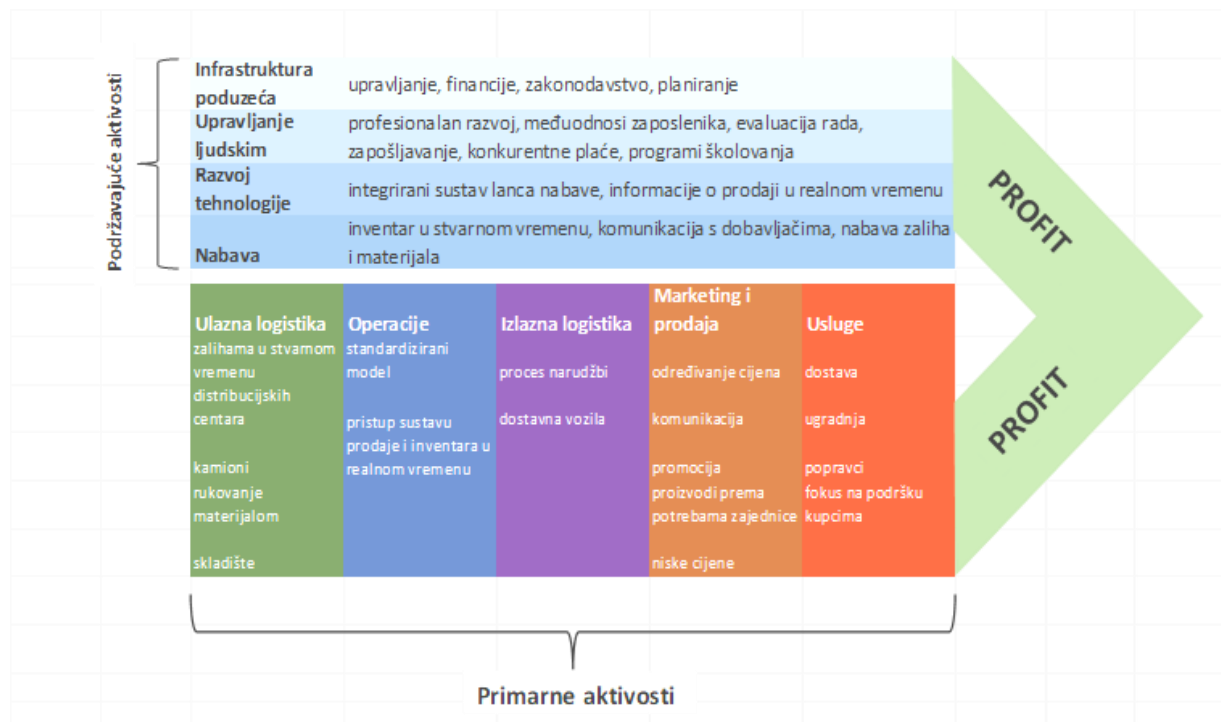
Podržavajuće aktivosti

| | |
|---|---|
| Infrastruktura poduzeća | upravljanje, financije, zakonodavstvo, planiranje |
| Upravljanje ljudskim | profesionalan razvoj, međuodnosi zaposlenika, evaluacija rada, zapošljavanje, konkurentne plaće, programi školovanja |
| Razvoj tehnologije | integrirani sustav lanca nabave, informacije o prodaji u realnom vremenu |
| Nabava | inventar u stvarnom vremenu, komunikacija s dobavljačima, nabava zaliha i materijala |

PROFIT

| Ulazna logistika | Operacije | Izlazna logistika | Marketing i prodaja | Usluge |
|---|---|---|---|---|
| zalihama u stvarnom vremenu | standardizirani model | proces narudžbi | određivanje cijena | dostava |
| distribucijskih centara | pristup sustavu prodaje i inventara u realnom vremenu | dostavna vozila | komunikacija | ugradnja |
| kamioni | | | promocija | popravci |
| rukovanje materijalom | | | proizvodi prema potrebama zajednice | fokus na podršku kupcima |
| skladište | | | niske cijene | |

PROFIT

Primarne aktivosti